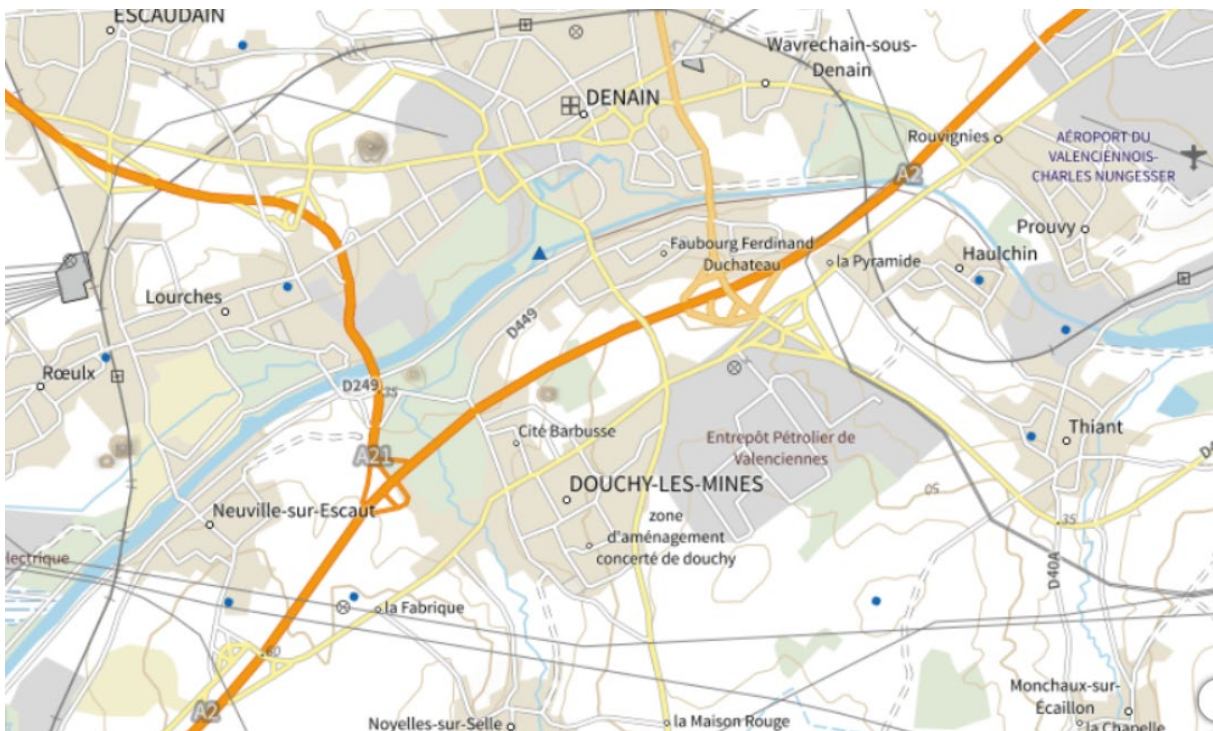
ESCAUDAIN
DENAIN
Wavrechain-sous-Denain
Rouvignies
AÉROPORT DU VALENCIENNOIS-CHARLES NUNGESSER
A2
Prouvy
Haulchin
Faubourg Ferdinand Duchateau
la Pyramide
Lourches
D449
Rœulx
D249
35
Cité Barbusse
Entrepôt Pétrolier de Valenciennes
Thiant
A21
DOUCHY-LES-MINES
05
Neuville-sur-Escaut
zone d'aménagement concerté de douchy
35
D40A
lectrique
la Fabrique
60
Monchaux-sur-Écaillon
A2
Noyelles-sur-Selle
la Maison Rouge
la Chapelle